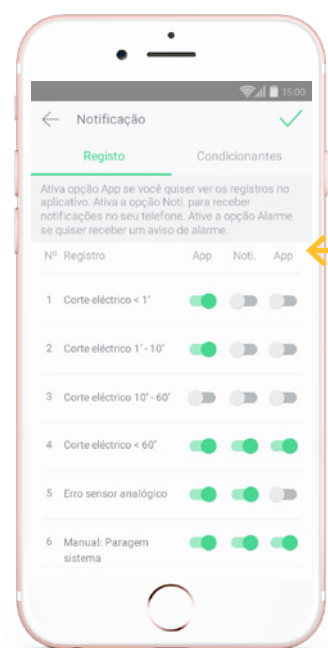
15:00

Notificação

Registo | Condicionantes

Ativa opção App se você quiser ver os registros no aplicativo. Ativa a opção Noti. para receber notificações no seu telefone. Ative a opção Alarme se quiser receber um aviso de alarme.

| Nº | Registro | App | Noti. | App |
|---|---|---|---|---|
| 1 | Corte eléctrico < 1' | | | |
| 2 | Corte eléctrico 1' - 10' | | | |
| 3 | Corte eléctrico 10' - 60' | | | |
| 4 | Corte eléctrico < 60' | | | |
| 5 | Erro sensor analógico | | | |
| 6 | Manual: Paragem sistema | | | |